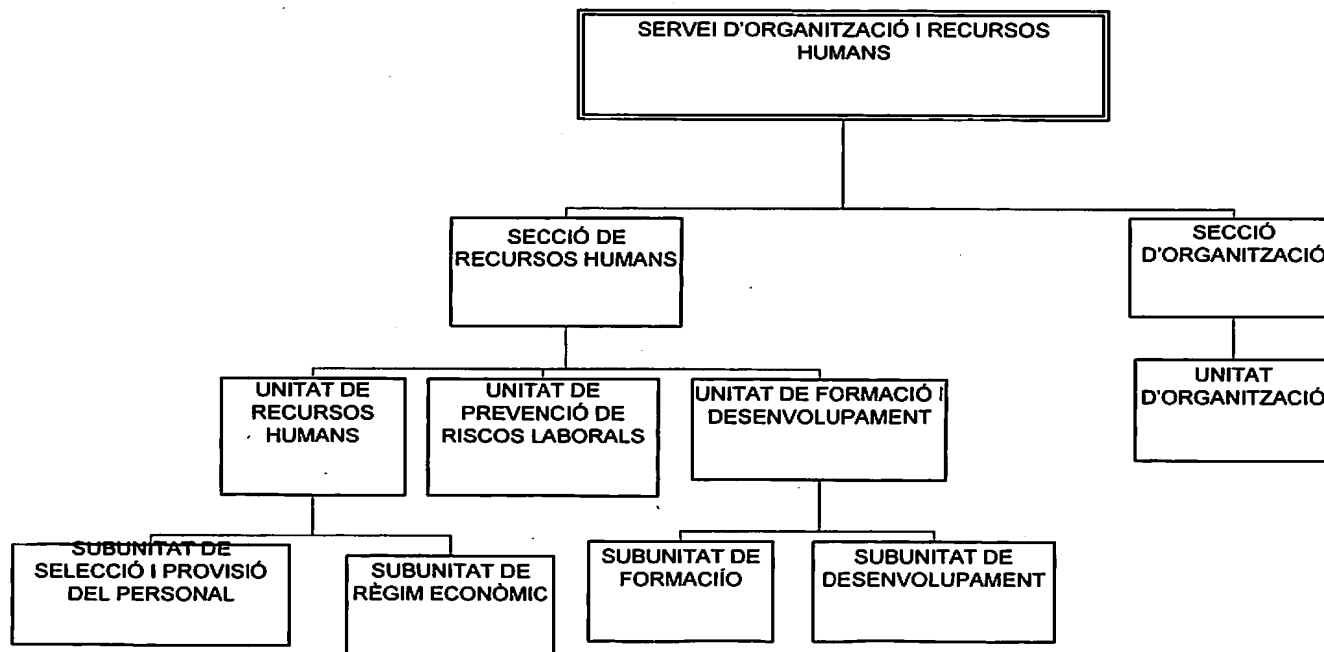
SERVEI D'ORGANITZACIÓ I RECURSOS HUMANS

SECCIÓ DE RECURSOS HUMANS

SECCIÓ D'ORGANITZACIÓ

UNITAT DE RECURSOS HUMANS

UNITAT DE PREVENCIÓ DE RISCOS LABORALS

UNITAT DE FORMACIÓ I DESENVOLUPAMENT

UNITAT D'ORGANITZACIÓ

SUBUNITAT DE SELECCIÓ I PROVISIÓ DEL PERSONAL

SUBUNITAT DE RÈGIM ECONÒMIC

SUBUNITAT DE FORMACIÍO

SUBUNITAT DE DESENVOLUPAMENT